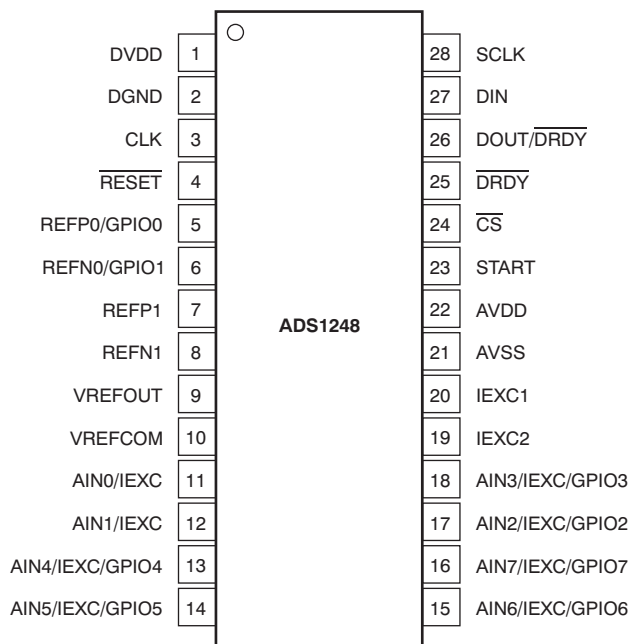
DVDD 1
DGND 2
CLK 3
$\overline{\text{RESET}}$ 4
REFP0/GPIO0 5
REFN0/GPIO1 6
REFP1 7
REFN1 8
VREFOUT 9
VREFCOM 10
AIN0/IEXC 11
AIN1/IEXC 12
AIN4/IEXC/GPIO4 13
AIN5/IEXC/GPIO5 14

ADS1248

28 SCLK
27 DIN
26 DOUT/$\overline{\text{DRDY}}$
25 $\overline{\text{DRDY}}$
24 $\overline{\text{CS}}$
23 START
22 AVDD
21 AVSS
20 IEXC1
19 IEXC2
18 AIN3/IEXC/GPIO3
17 AIN2/IEXC/GPIO2
16 AIN7/IEXC/GPIO7
15 AIN6/IEXC/GPIO6